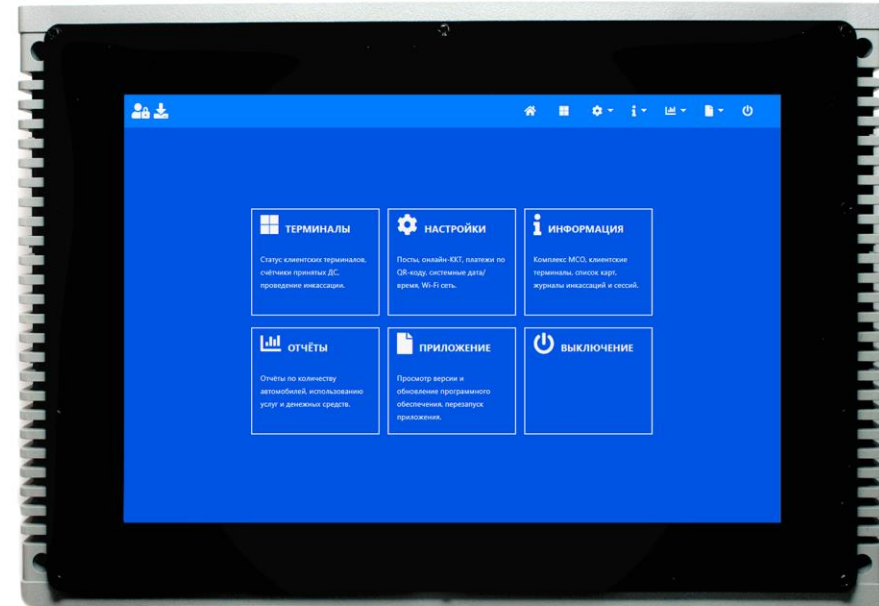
ТЕРМИНАЛЫ

Статус клиентских терминалов, счётчики принятых ДС, проведение инкассации.

НАСТРОЙКИ

Посты, онлайн-ККТ, платежи по QR-коду, системные дата/время, Wi-Fi сеть.

ИНФОРМАЦИЯ

Комплекс МСО, клиентские терминалы, список карт, журналы инкассаций и сессий.

ОТЧЁТЫ

Отчёты по количеству автомобилей, использованию услуг и денежных средств.

ПРИЛОЖЕНИЕ

Просмотр версии и обновление програмного обеспечения, перезапуск приложения.

ВЫКЛЮЧЕНИЕ